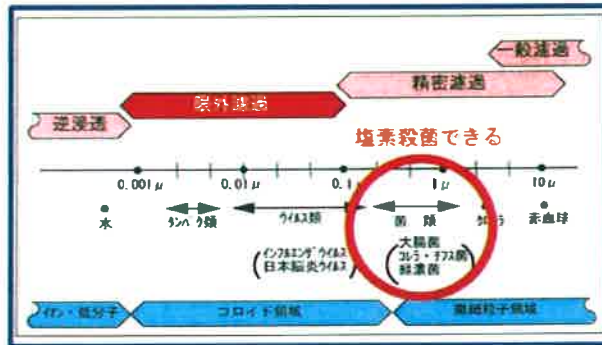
一般濾過

精密濾過

限外濾過

逆浸透

塩素殺菌できる

0.001μ

0.01μ

0.1

1μ

10μ

水

タンパク質

ウイルス類

菌類

クロレラ

赤血球

インフルエンザウイルス
日本脳炎ウイルス

大腸菌
コレラ・チフス菌
緑濃菌

イオン・低分子

コロイド領域

微細粒子領域